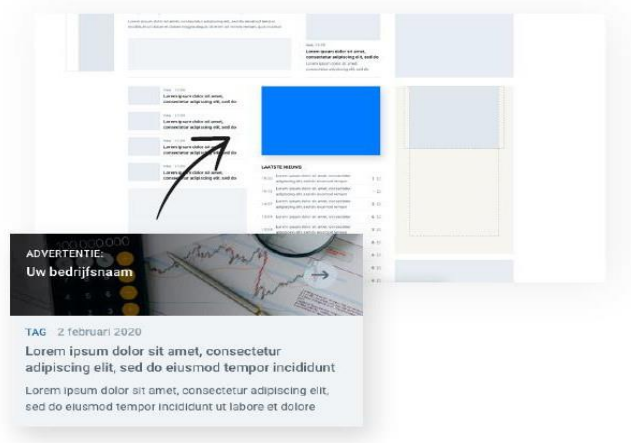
ADVERTENTIE:
Uw bedrijfsnaam

TAG 2 februari 2020

Lorem ipsum dolor sit amet, consectetur adipiscing elit, sed do eiusmod tempor incididunt

Lorem ipsum dolor sit amet, consectetur adipiscing elit, sed do eiusmod tempor incididunt ut labore et dolore